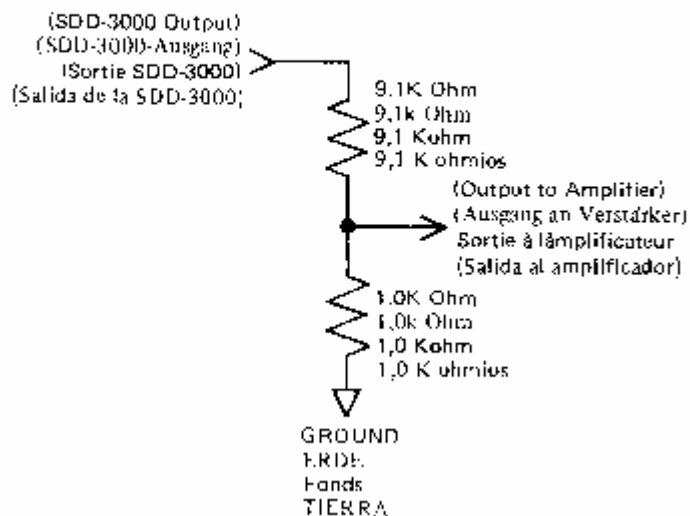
(SDD-3000 Output)
(SDD-3000-Ausgang)
(Sortie SDD-3000)
(Salida de la SDD-3000)

9.1K Ohm
9,1k Ohm
9,1 Kohm
9,1 K ohmios

(Output to Amplifier)
(Ausgang an Verstärker)
Sortie à lamplificateur
(Salida al amplificador)

1.0K Ohm
1,0k Ohm
1,0 Kohm
1,0 K ohmios

GROUND
ERDE
Fonds
TIERRA